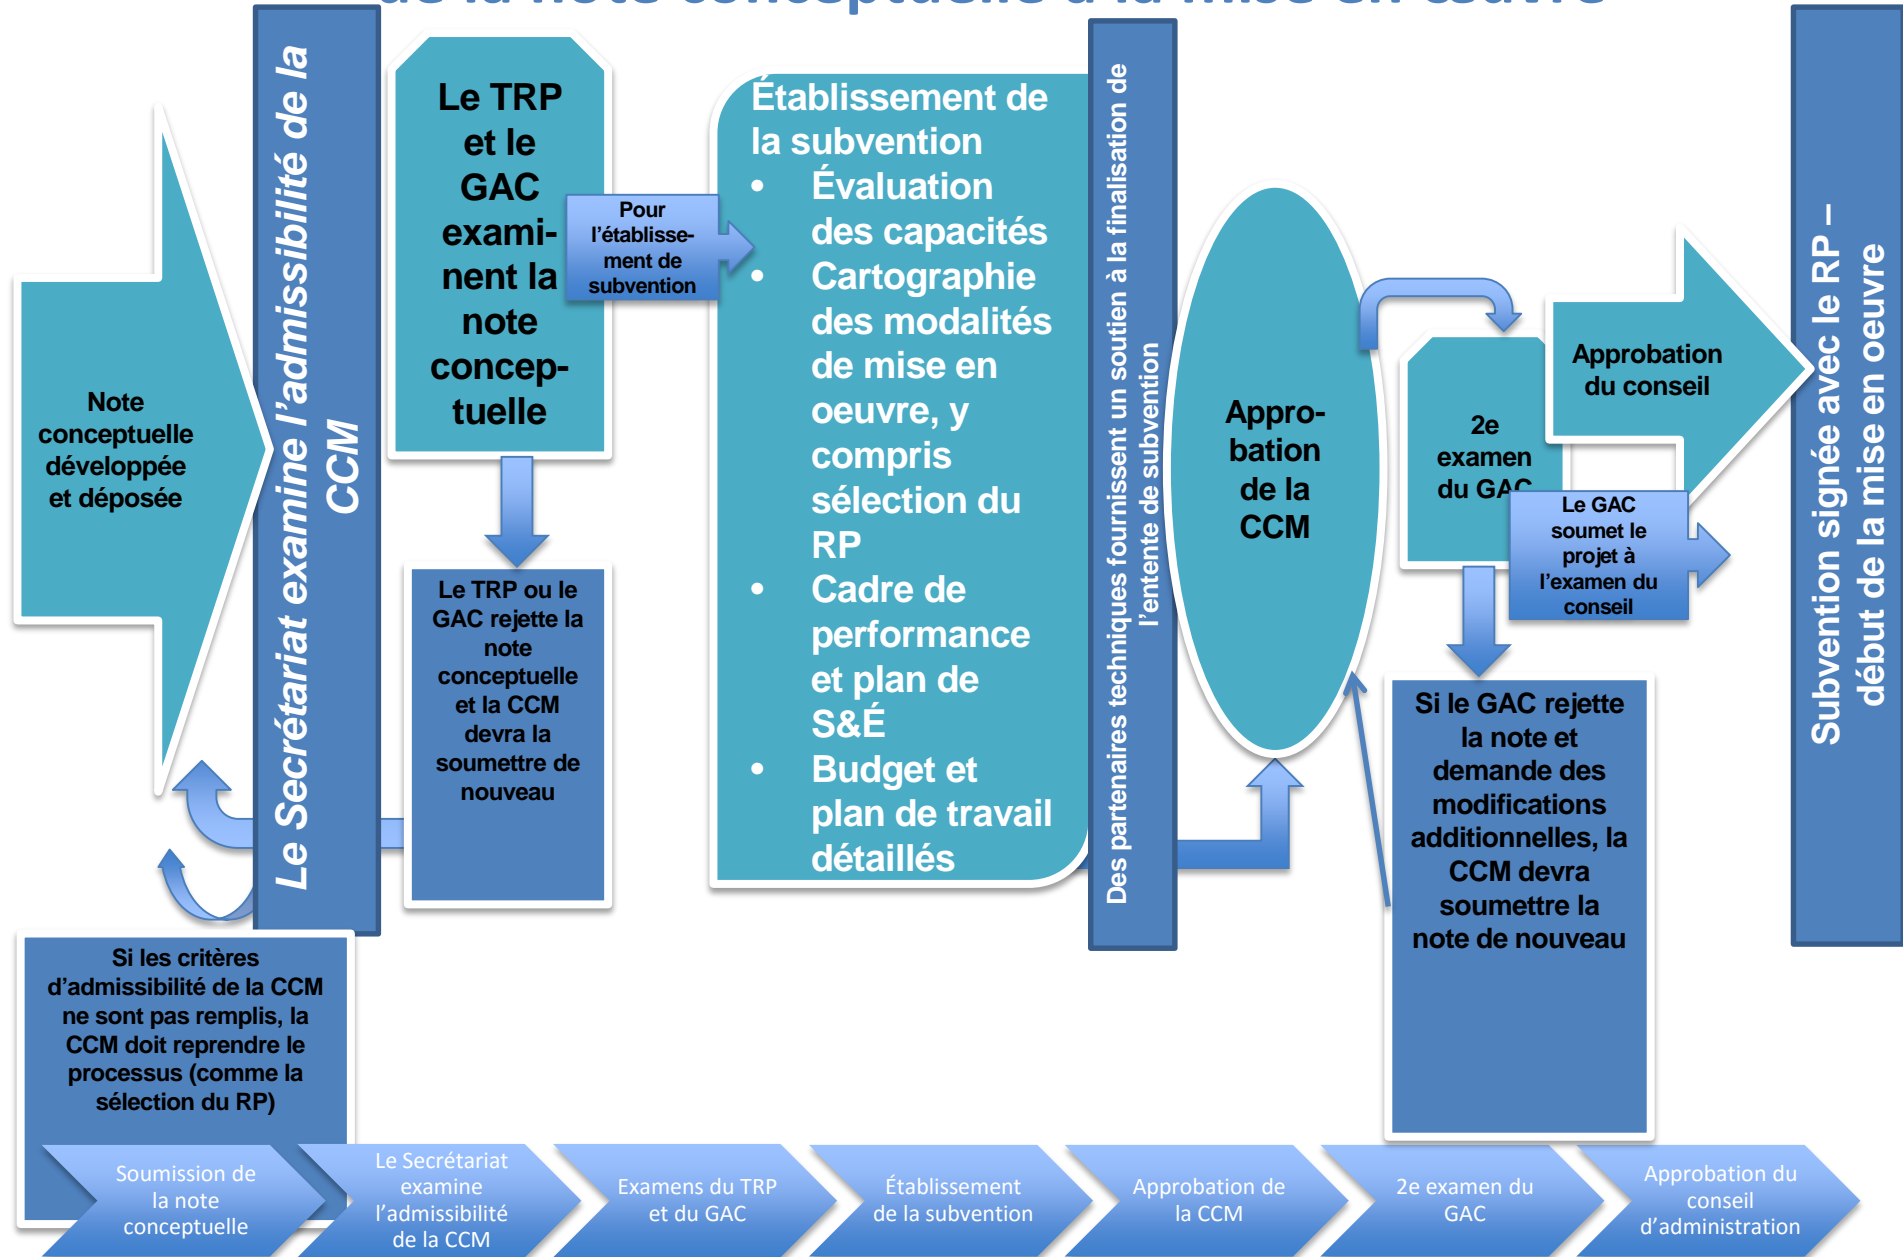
Note conceptuelle développée et déposée

Le Secrétariat examine l'admissibilité de la CCM

Le TRP et le GAC examinent la note conceptuelle

Pour l'établissement de subvention

Le TRP ou le GAC rejette la note conceptuelle et la CCM devra la soumettre de nouveau

Établissement de la subvention
• Évaluation des capacités
• Cartographie des modalités de mise en oeuvre, y compris sélection du RP
• Cadre de performance et plan de S&É
• Budget et plan de travail détaillés

Des partenaires techniques fournissent un soutien à la finalisation de l'entente de subvention

Approbation de la CCM

2e examen du GAC

Le GAC soumet le projet à l'examen du conseil

Approbation du conseil

Si le GAC rejette la note et demande des modifications additionnelles, la CCM devra soumettre la note de nouveau

Subvention signée avec le RP – début de la mise en oeuvre

Si les critères d'admissibilité de la CCM ne sont pas remplis, la CCM doit reprendre le processus (comme la sélection du RP)

Soumission de la note conceptuelle

Le Secrétariat examine l'admissibilité de la CCM

Examens du TRP et du GAC

Établissement de la subvention

Approbation de la CCM

2e examen du GAC

Approbation du conseil d'administration